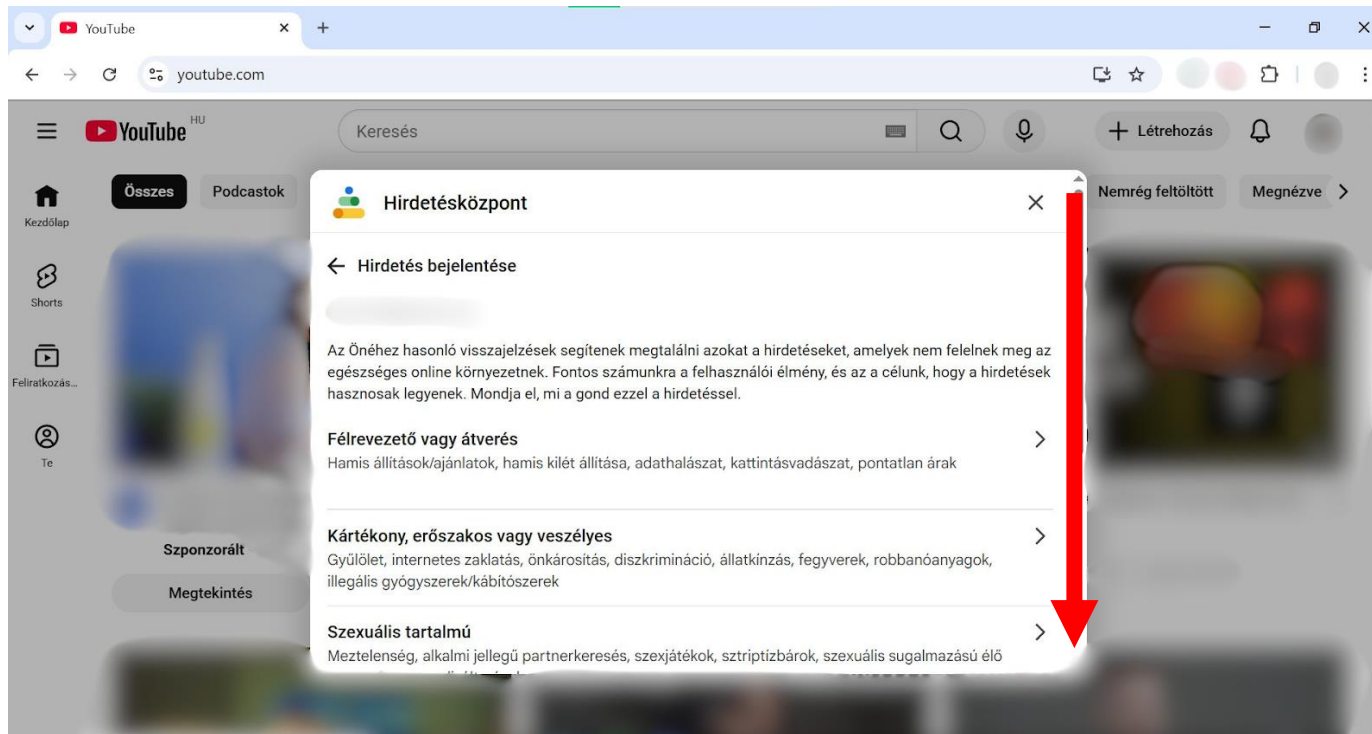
YouTube

youtube.com

YouTube HU

Keresés

Létrehozás

Kezdőlap

Shorts

Feliratkozás...

Te

Összes

Podcastok

Nemrég feltöltött

Megnézve

Szponzorált

Megtekintés

Hirdetésközpont

Hirdetés bejelentése

Az Önéhez hasonló visszajelzések segítenek megtalálni azokat a hirdetéseket, amelyek nem felelnek meg az egészséges online környezetnek. Fontos számunkra a felhasználói élmény, és az a célunk, hogy a hirdetések hasznosak legyenek. Mondja el, mi a gond ezzel a hirdetéssel.

Félrevezető vagy átverés
Hamis állítások/ajánlatok, hamis kilét állítása, adathalászat, kattintásvadászat, pontatlan árak

Kártékony, erőszakos vagy veszélyes
Gyűlölet, internetes zaklatás, önkárosítás, diszkrimináció, állatkínzás, fegyverek, robbanóanyagok, illegális gyógyszerek/kábítószerek

Szexuális tartalmú
Meztelenség, alkalmi jellegű partnerkeresés, szexjátékok, sztriptízbárok, szexuális sugalmazású élő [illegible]